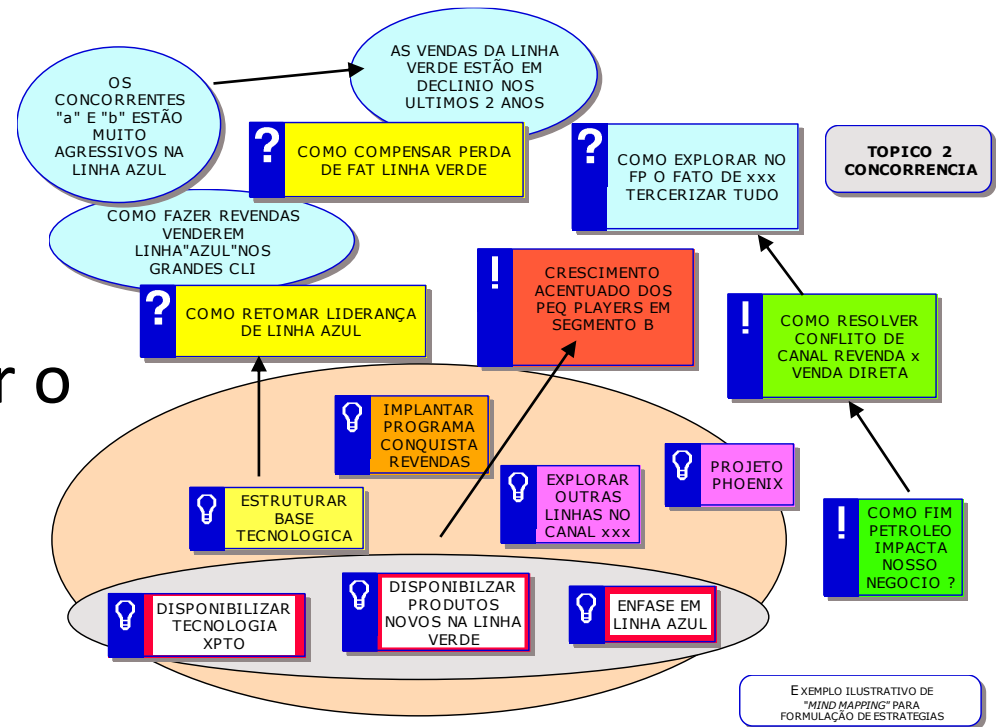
OS CONCORRENTES "a" E "b" ESTÃO MUITO AGRESSIVOS NA LINHA AZUL

AS VENDAS DA LINHA VERDE ESTÃO EM DECLINIO NOS ULTIMOS 2 ANOS

?
COMO COMPENSAR PERDA DE FAT LINHA VERDE

?
COMO EXPLORAR NO FP O FATO DE xxx TERCERIZAR TUDO

TOPICO 2
CONCORRENCIA

COMO FAZER REVENDAS VENDEREM LINHA"AZUL"NOS GRANDES CLI

?
COMO RETOMAR LIDERANÇA DE LINHA AZUL

!
CRESCIMENTO ACENTUADO DOS PEQ PLAYERS EM SEGMENTO B

!
COMO RESOLVER CONFLITO DE CANAL REVENDA x VENDA DIRETA

r o

IMPLANTAR PROGRAMA CONQUISTA REVENDAS

PROJETO PHOENIX

EXPLORAR OUTRAS LINHAS NO CANAL xxx

ESTRUTURAR BASE TECNOLOGICA

!
COMO FIM PETROLEO IMPACTA NOSSO NEGOCIO ?

DISPONIBILZAR PRODUTOS NOVOS NA LINHA VERDE

ENFASE EM LINHA AZUL

DISPONIBILIZAR TECNOLOGIA XPTO

EXEMPLO ILUSTRATIVO DE "MIND MAPPING" PARA FORMULAÇÃO DE ESTRATEGIAS